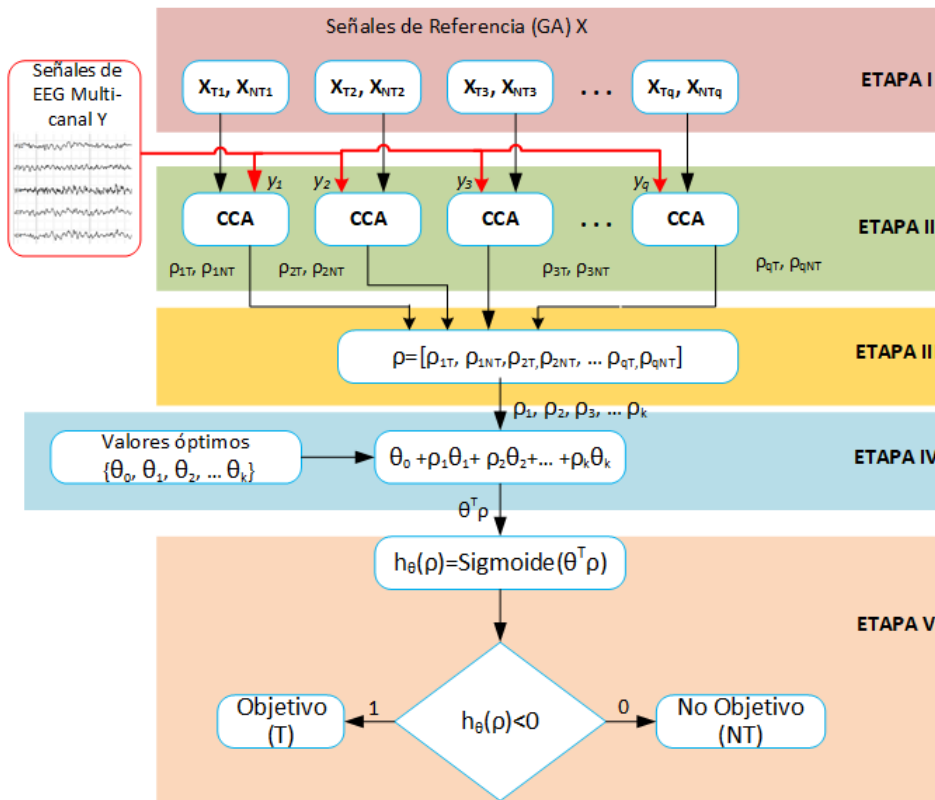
Señales de Referencia (GA) X

Señales de EEG Multi-canal Y

$X_{T1}, X_{NT1}$ $X_{T2}, X_{NT2}$ $X_{T3}, X_{NT3}$ . . . $X_{Tq}, X_{NTq}$

ETAPA I

$y_1$ $y_2$ $y_3$ $y_q$

CCA CCA CCA . . . CCA

ETAPA II

$\rho_{1T}, \rho_{1NT}$ $\rho_{2T}, \rho_{2NT}$ $\rho_{3T}, \rho_{3NT}$ $\rho_{qT}, \rho_{qNT}$

$\rho=[\rho_{1T}, \rho_{1NT}, \rho_{2T}, \rho_{2NT}, \ldots \rho_{qT}, \rho_{qNT}]$

ETAPA II

$\rho_1, \rho_2, \rho_3, \ldots \rho_k$

Valores óptimos $\{\theta_0, \theta_1, \theta_2, \ldots \theta_k\}$

$\theta_0 + \rho_1\theta_1 + \rho_2\theta_2 + \ldots + \rho_k\theta_k$

ETAPA IV

$\theta^T\rho$

$h_\theta(\rho)=\text{Sigmoide}(\theta^T\rho)$

ETAPA V

Objetivo (T) 1 $h_\theta(\rho)<0$ 0 No Objetivo (NT)